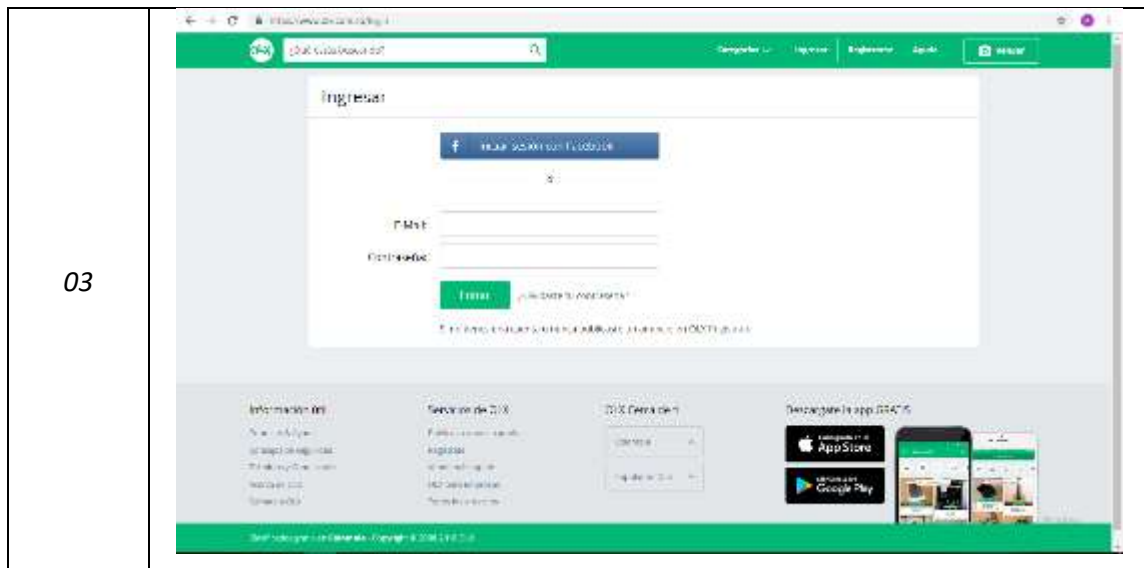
03

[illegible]

¿Qué estás buscando?

Categorías Ingresar Registrarse Ayuda Vender

Ingresar

Iniciar sesión con Facebook

o

E-Mail:

Contraseña:

Entrar ¿Olvidaste tu contraseña?

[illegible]

Información OLX

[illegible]

Servicios de OLX

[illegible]

OLX Cerca de ti

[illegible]

Descárgate la app GRATIS

App Store

Google Play

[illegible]